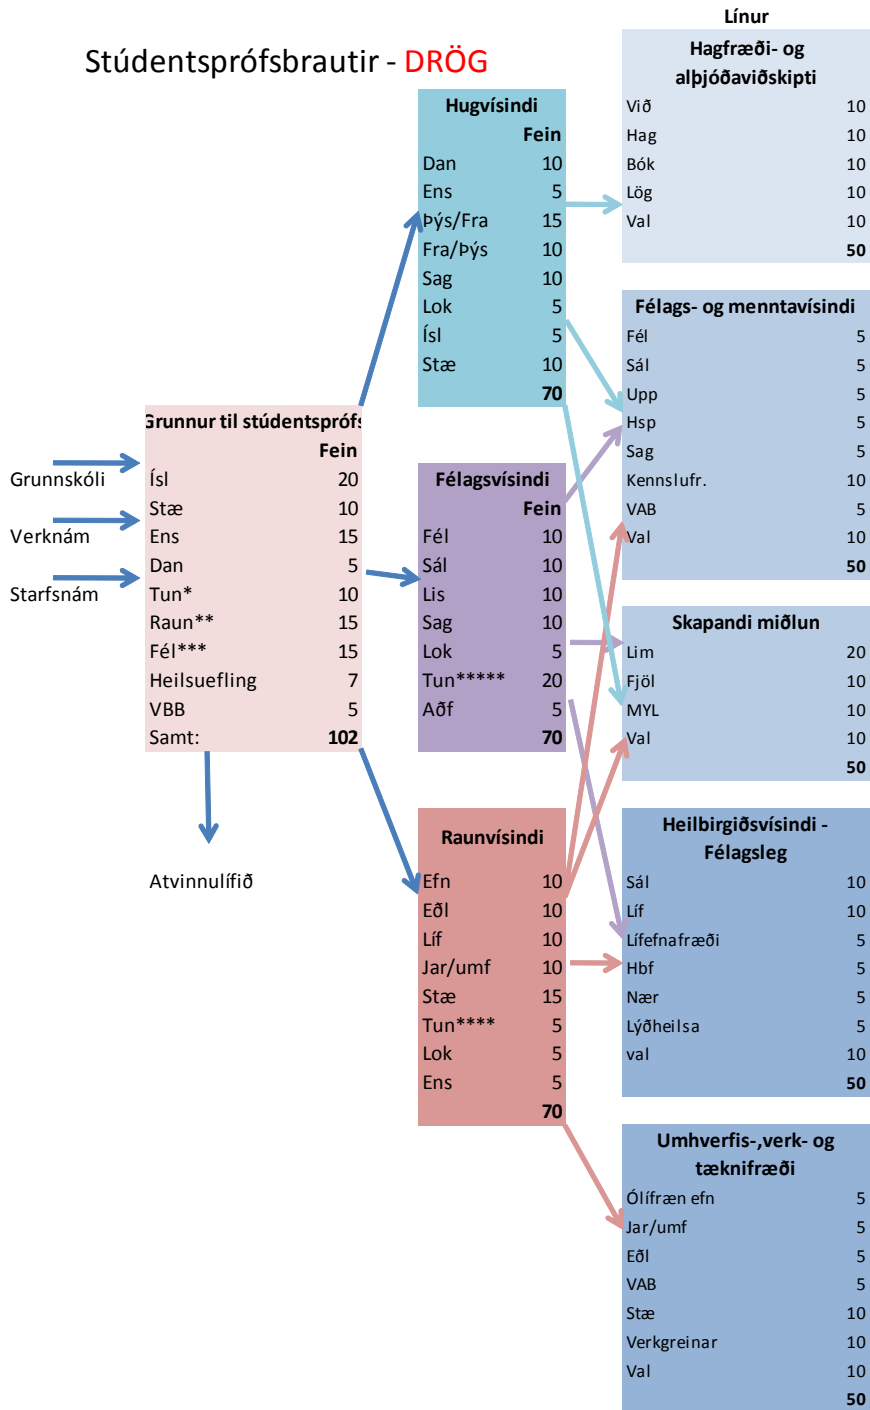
Stúdentsprófsbrautir - DRÖG

Grunnskóli

Verknám

Starfsnám

| Grunnur til stúdentsprófs | |
|---|---|
| | Fein |
| Ísl | 20 |
| Stæ | 10 |
| Ens | 15 |
| Dan | 5 |
| Tun* | 10 |
| Raun** | 15 |
| Fél*** | 15 |
| Heilsuefling | 7 |
| VBB | 5 |
| Samt: | 102 |

Atvinnulífið

| Hugvísindi | |
|---|---|
| | Fein |
| Dan | 10 |
| Ens | 5 |
| Þýs/Fra | 15 |
| Fra/Þýs | 10 |
| Sag | 10 |
| Lok | 5 |
| Ísl | 5 |
| Stæ | 10 |
| | 70 |

| Félagsvísindi | |
|---|---|
| | Fein |
| Fél | 10 |
| Sál | 10 |
| Lis | 10 |
| Sag | 10 |
| Lok | 5 |
| Tun***** | 20 |
| Aðf | 5 |
| | 70 |

| Raunvísindi | |
|---|---|
| Efn | 10 |
| Eðl | 10 |
| Líf | 10 |
| Jar/umf | 10 |
| Stæ | 15 |
| Tun**** | 5 |
| Lok | 5 |
| Ens | 5 |
| | 70 |

Línur

| Hagfræði- og alþjóðaviðskipti | |
|---|---|
| Við | 10 |
| Hag | 10 |
| Bók | 10 |
| Lög | 10 |
| Val | 10 |
| | 50 |

| Félags- og menntavísindi | |
|---|---|
| Fél | 5 |
| Sál | 5 |
| Upp | 5 |
| Hsp | 5 |
| Sag | 5 |
| Kennslufr. | 10 |
| VAB | 5 |
| Val | 10 |
| | 50 |

| Skapandi miðlun | |
|---|---|
| Lim | 20 |
| Fjöl | 10 |
| MYL | 10 |
| Val | 10 |
| | 50 |

| Heilbirgiðsvísindi - Félagsleg | |
|---|---|
| Sál | 10 |
| Líf | 10 |
| Lífefnafræði | 5 |
| Hbf | 5 |
| Nær | 5 |
| Lýðheilsa | 5 |
| val | 10 |
| | 50 |

| Umhverfis-,verk- og tæknifræði | |
|---|---|
| Ólífræn efn | 5 |
| Jar/umf | 5 |
| Eðl | 5 |
| VAB | 5 |
| Stæ | 10 |
| Verkgreinar | 10 |
| Val | 10 |
| | 50 |